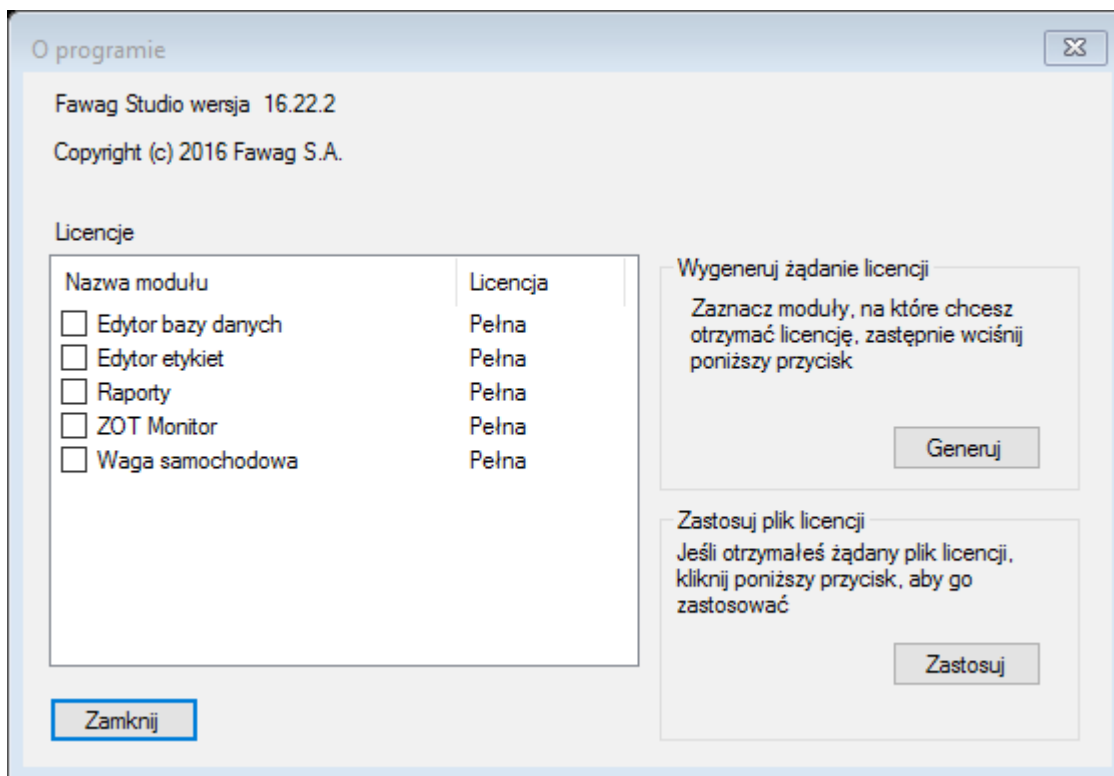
O programie

Fawag Studio wersja 16.22.2

Copyright (c) 2016 Fawag S.A.

Licencje

| Nazwa modułu | Licencja |
|---|---|
| Edytor bazy danych | Pełna |
| Edytor etykiet | Pełna |
| Raporty | Pełna |
| ZOT Monitor | Pełna |
| Waga samochodowa | Pełna |

Wygeneruj żądanie licencji

Zaznacz moduły, na które chcesz otrzymać licencję, zastępnie wciśnij poniższy przycisk

Generuj

Zastosuj plik licencji

Jeśli otrzymałeś żądany plik licencji, kliknij poniższy przycisk, aby go zastosować

Zastosuj

Zamknij